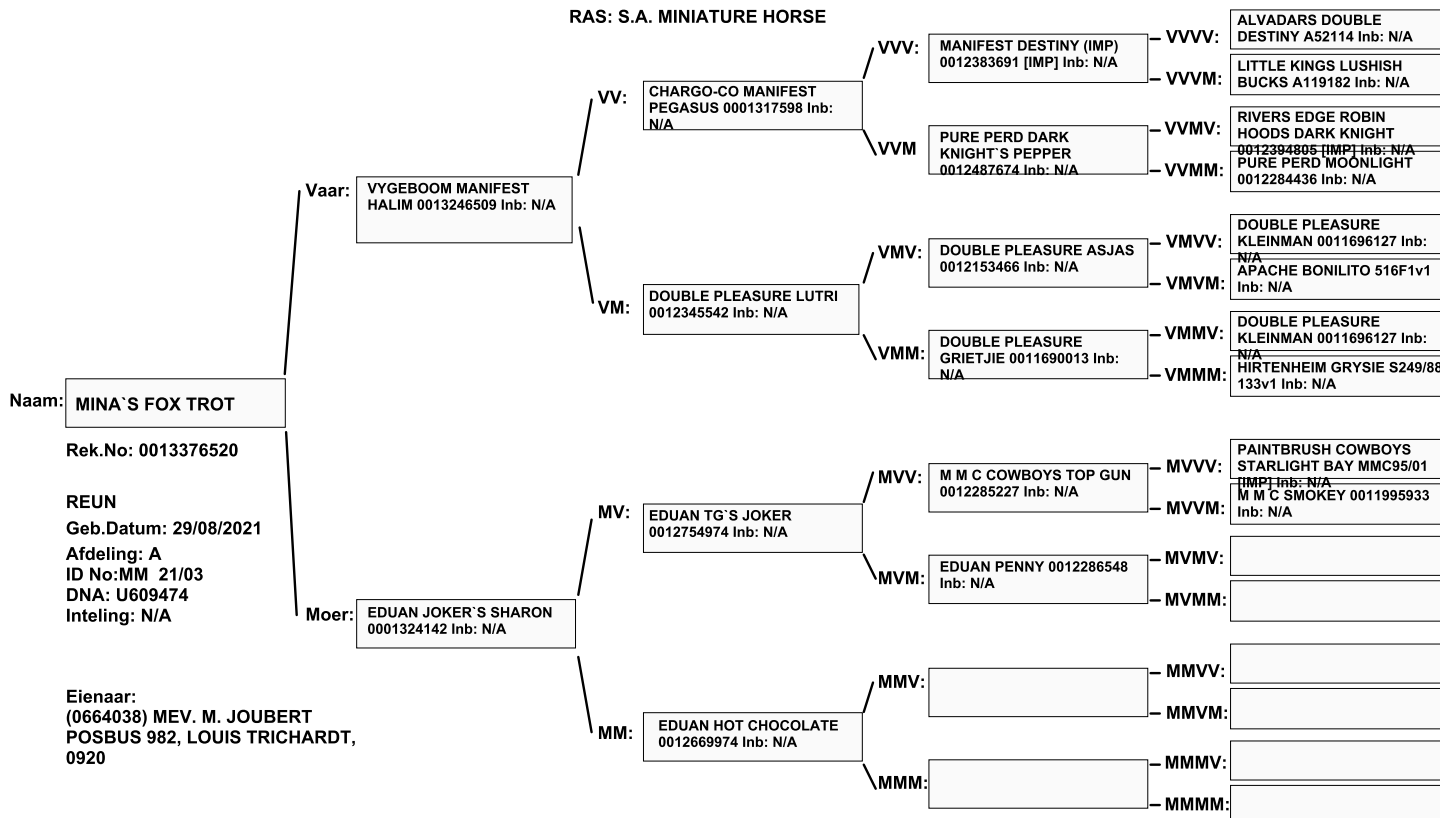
RAS: S.A. MINIATURE HORSE

Naam: MINA`S FOX TROT

Rek.No: 0013376520

REUN

Geb.Datum: 29/08/2021

Afdeling: A
ID No:MM 21/03
DNA: U609474
Inteling: N/A

Eienaar:
(0664038) MEV. M. JOUBERT
POSBUS 982, LOUIS TRICHARDT,
0920

Vaar: VYGEBOOM MANIFEST HALIM 0013246509 Inb: N/A

VV: CHARGO-CO MANIFEST PEGASUS 0001317598 Inb: N/A

VVV: MANIFEST DESTINY (IMP) 0012383691 [IMP] Inb: N/A

VVVV: ALVADARS DOUBLE DESTINY A52114 Inb: N/A

VVVM: LITTLE KINGS LUSHISH BUCKS A119182 Inb: N/A

VVM PURE PERD DARK KNIGHT`S PEPPER 0012487674 Inb: N/A

VVMV: RIVERS EDGE ROBIN HOODS DARK KNIGHT 0012394805 [IMP] Inb: N/A

VVMM: PURE PERD MOONLIGHT 0012284436 Inb: N/A

VM: DOUBLE PLEASURE LUTRI 0012345542 Inb: N/A

VMV: DOUBLE PLEASURE ASJAS 0012153466 Inb: N/A

VMVV: DOUBLE PLEASURE KLEINMAN 0011696127 Inb: N/A

VMVM: APACHE BONILITO 516F1v1 Inb: N/A

VMM: DOUBLE PLEASURE GRIETJIE 0011690013 Inb: N/A

VMMV: DOUBLE PLEASURE KLEINMAN 0011696127 Inb: N/A

VMMM: HIRTENHEIM GRYSIE S249/88 133v1 Inb: N/A

Moer: EDUAN JOKER`S SHARON 0001324142 Inb: N/A

MV: EDUAN TG`S JOKER 0012754974 Inb: N/A

MVV: M M C COWBOYS TOP GUN 0012285227 Inb: N/A

MVVV: PAINTBRUSH COWBOYS STARLIGHT BAY MMC95/01 [IMP] Inb: N/A

MVVM: M M C SMOKEY 0011995933 Inb: N/A

MVM: EDUAN PENNY 0012286548 Inb: N/A

MVMV:

MVMM:

MM: EDUAN HOT CHOCOLATE 0012669974 Inb: N/A

MMV:

MMVV:

MMVM:

MMM:

MMMV:

MMMM: